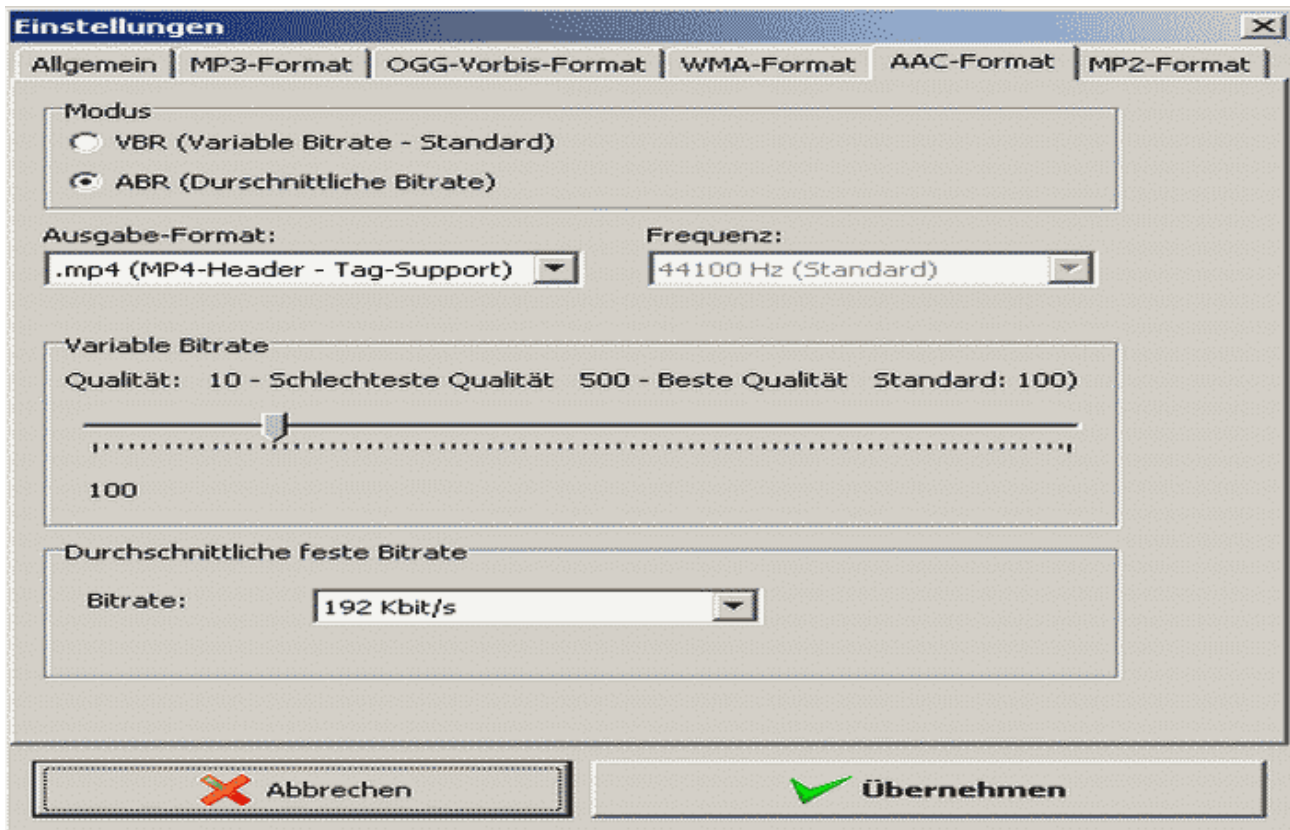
Einstellungen

Allgemein | MP3-Format | OGG-Vorbis-Format | WMA-Format | AAC-Format | MP2-Format

Modus
VBR (Variable Bitrate - Standard)
ABR (Durschnittliche Bitrate)

Ausgabe-Format:
.mp4 (MP4-Header - Tag-Support)

Frequenz:
44100 Hz (Standard)

Variable Bitrate
Qualität: 10 - Schlechteste Qualität 500 - Beste Qualität Standard: 100)
100

Durchschnittliche feste Bitrate
Bitrate: 192 Kbit/s

Abbrechen
Übernehmen